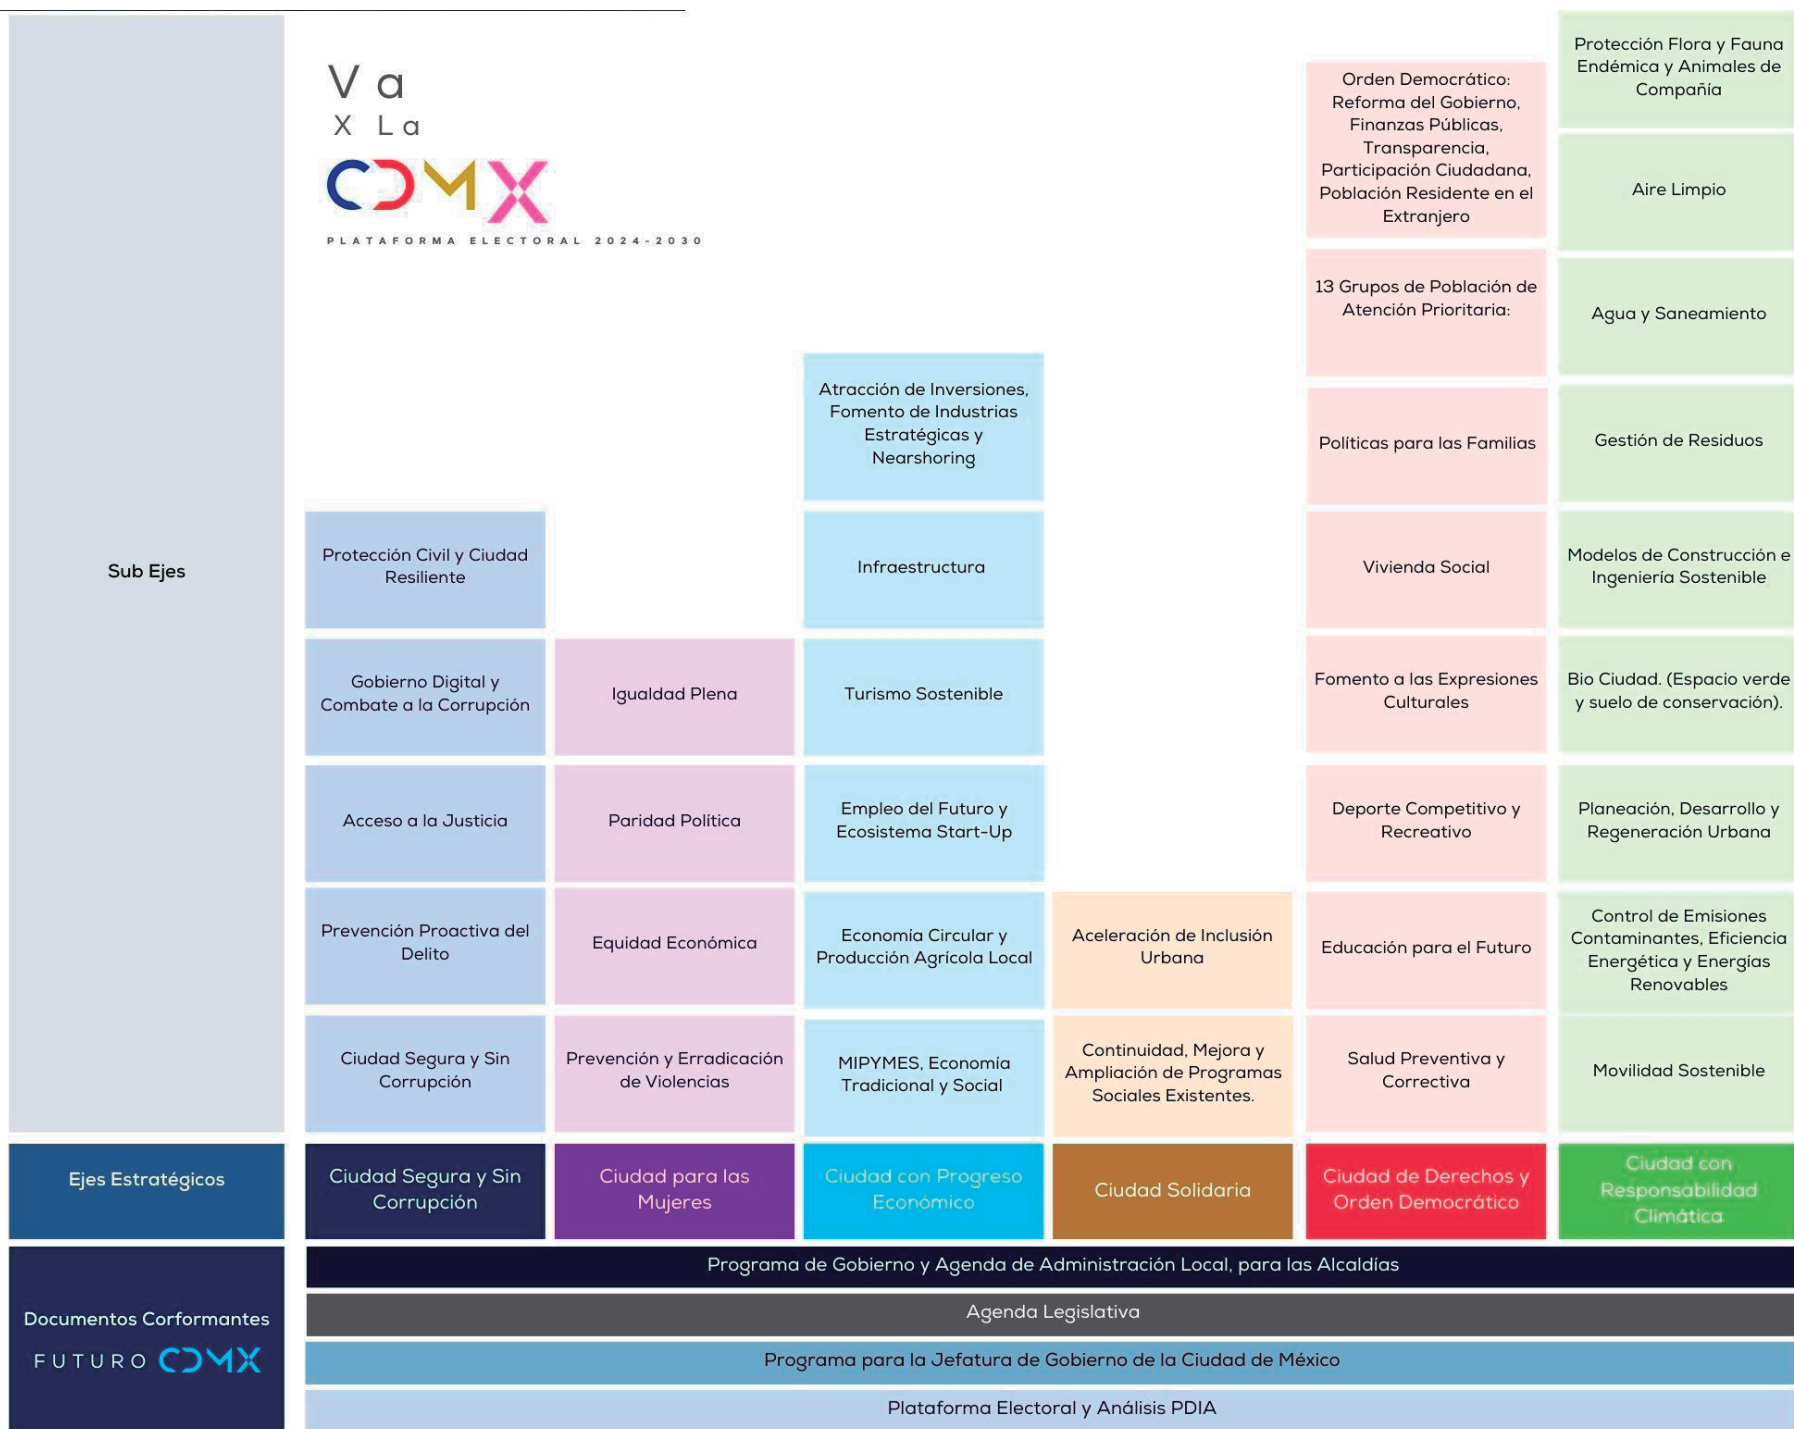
Va
X La
CDMX
PLATAFORMA ELECTORAL 2024-2030

Sub Ejes

| Ciudad Segura y Sin Corrupción | Ciudad para las Mujeres | Ciudad con Progreso Económico | Ciudad Solidaria | Ciudad de Derechos y Orden Democrático | Ciudad con Responsabilidad Climática |
|---|---|---|---|---|---|
| | | | | Orden Democrático: Reforma del Gobierno, Finanzas Públicas, Transparencia, Participación Ciudadana, Población Residente en el Extranjero | Protección Flora y Fauna Endémica y Animales de Compañía |
| | | | | 13 Grupos de Población de Atención Prioritaria: | Aire Limpio |
| | | | | | Agua y Saneamiento |
| | | Atracción de Inversiones, Fomento de Industrias Estratégicas y Nearshoring | | Políticas para las Familias | Gestión de Residuos |
| Protección Civil y Ciudad Resiliente | | Infraestructura | | Vivienda Social | Modelos de Construcción e Ingeniería Sostenible |
| Gobierno Digital y Combate a la Corrupción | Igualdad Plena | Turismo Sostenible | | Fomento a las Expresiones Culturales | Bio Ciudad. (Espacio verde y suelo de conservación). |
| Acceso a la Justicia | Paridad Política | Empleo del Futuro y Ecosistema Start-Up | | Deporte Competitivo y Recreativo | Planeación, Desarrollo y Regeneración Urbana |
| Prevención Proactiva del Delito | Equidad Económica | Economía Circular y Producción Agrícola Local | Aceleración de Inclusión Urbana | Educación para el Futuro | Control de Emisiones Contaminantes, Eficiencia Energética y Energías Renovables |
| Ciudad Segura y Sin Corrupción | Prevención y Erradicación de Violencias | MIPYMES, Economía Tradicional y Social | Continuidad, Mejora y Ampliación de Programas Sociales Existentes. | Salud Preventiva y Correctiva | Movilidad Sostenible |

Ejes Estratégicos

Documentos Conformantes
FUTURO CDMX

Programa de Gobierno y Agenda de Administración Local, para las Alcaldías
Agenda Legislativa
Programa para la Jefatura de Gobierno de la Ciudad de México
Plataforma Electoral y Análisis PDIA